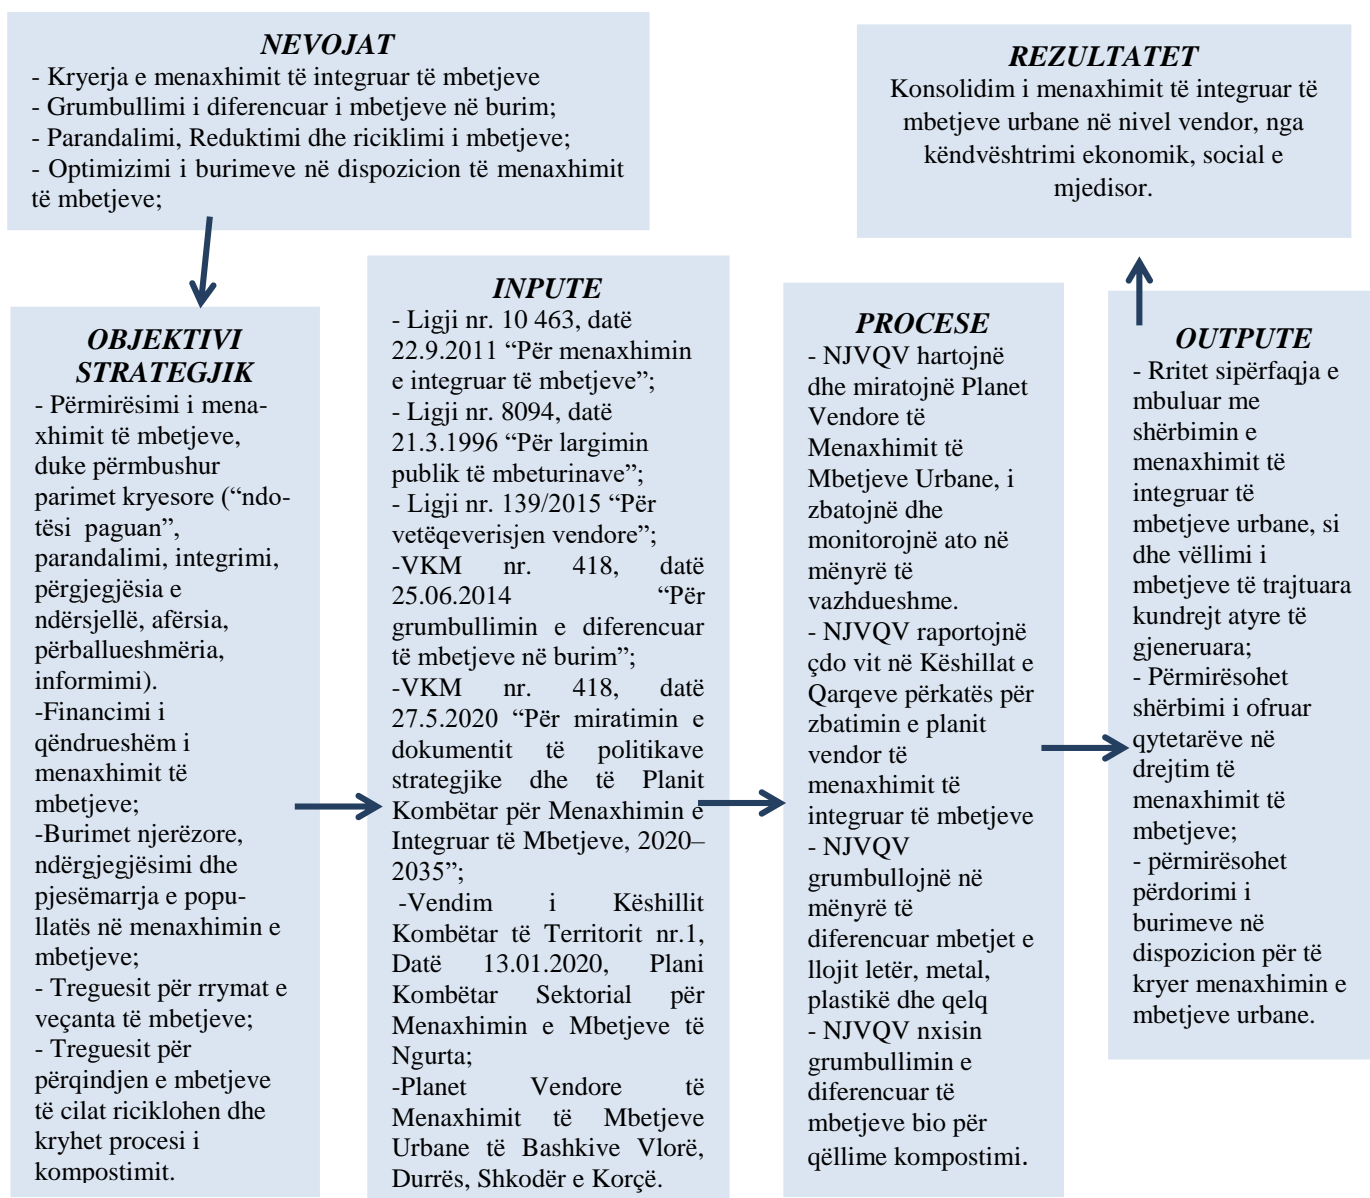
NEVOJAT
- Kryerja e menaxhimit të integruar të mbetjeve
- Grumbullimi i diferencuar i mbetjeve në burim;
- Parandalimi, Reduktimi dhe riciklimi i mbetjeve;
- Optimizimi i burimeve në dispozicion të menaxhimit të mbetjeve;

REZULTATET
Konsolidim i menaxhimit të integruar të mbetjeve urbane në nivel vendor, nga këndvështrimi ekonomik, social e mjedisor.

OBJEKTIVI STRATEGJIK
- Përmirësimi i menaxhimit të mbetjeve, duke përmbushur parimet kryesore (“ndotësi paguan”, parandalimi, integrimi, përgjegjësia e ndërsjellë, afërsia, përballueshmëria, informimi).
-Financimi i qëndrueshëm i menaxhimit të mbetjeve;
-Burimet njerëzore, ndërgjegjësimi dhe pjesëmarrja e popullatës në menaxhimin e mbetjeve;
- Treguesit për rrymat e veçanta të mbetjeve;
- Treguesit për përqindjen e mbetjeve të cilat riciklohen dhe kryhet procesi i kompostimit.

INPUTE
- Ligji nr. 10 463, datë 22.9.2011 “Për menaxhimin e integruar të mbetjeve”;
- Ligji nr. 8094, datë 21.3.1996 “Për largimin publik të mbeturinave”;
- Ligji nr. 139/2015 “Për vetëqeverisjen vendore”;
-VKM nr. 418, datë 25.06.2014 “Për grumbullimin e diferencuar të mbetjeve në burim”;
-VKM nr. 418, datë 27.5.2020 “Për miratimin e dokumentit të politikave strategjike dhe të Planit Kombëtar për Menaxhimin e Integruar të Mbetjeve, 2020–2035”;
-Vendim i Këshillit Kombëtar të Territorit nr.1, Datë 13.01.2020, Plani Kombëtar Sektorial për Menaxhimin e Mbetjeve të Ngurta;
-Planet Vendore të Menaxhimit të Mbetjeve Urbane të Bashkive Vlorë, Durrës, Shkodër e Korçë.

PROCESE
- NJVQV hartojnë dhe miratojnë Planet Vendore të Menaxhimit të Mbetjeve Urbane, i zbatojnë dhe monitorojnë ato në mënyrë të vazhdueshme.
- NJVQV raportojnë çdo vit në Këshillat e Qarqeve përkatës për zbatimin e planit vendor të menaxhimit të integruar të mbetjeve
- NJVQV grumbullojnë në mënyrë të diferencuar mbetjet e llojit letër, metal, plastikë dhe qelq
- NJVQV nxisin grumbullimin e diferencuar të mbetjeve bio për qëllime kompostimi.

OUTPUTE
- Rritet sipërfaqja e mbuluar me shërbimin e menaxhimit të integruar të mbetjeve urbane, si dhe vëllimi i mbetjeve të trajtuara kundrejt atyre të gjeneruara;
- Përmirësohet shërbimi i ofruar qytetarëve në drejtim të menaxhimit të mbetjeve;
- përmirësohet përdorimi i burimeve në dispozicion për të kryer menaxhimin e mbetjeve urbane.